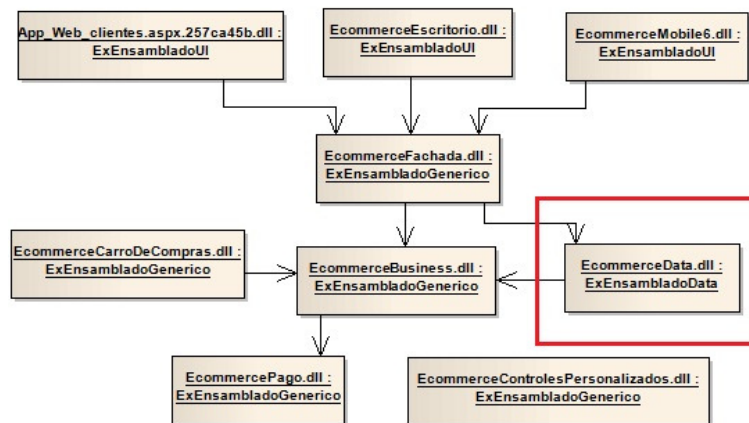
App_Web_clientes.aspx.257ca45b.dll : ExEnsambladoUI

EcommerceEscritorio.dll : ExEnsambladoUI

EcommerceMobile6.dll : ExEnsambladoUI

EcommerceFachada.dll : ExEnsambladoGenerico

EcommerceCarroDeCompras.dll : ExEnsambladoGenerico

EcommerceBusiness.dll : ExEnsambladoGenerico

EcommerceData.dll : ExEnsambladoData

EcommercePago.dll : ExEnsambladoGenerico

EcommerceControlesPersonalizados.dll : ExEnsambladoGenerico